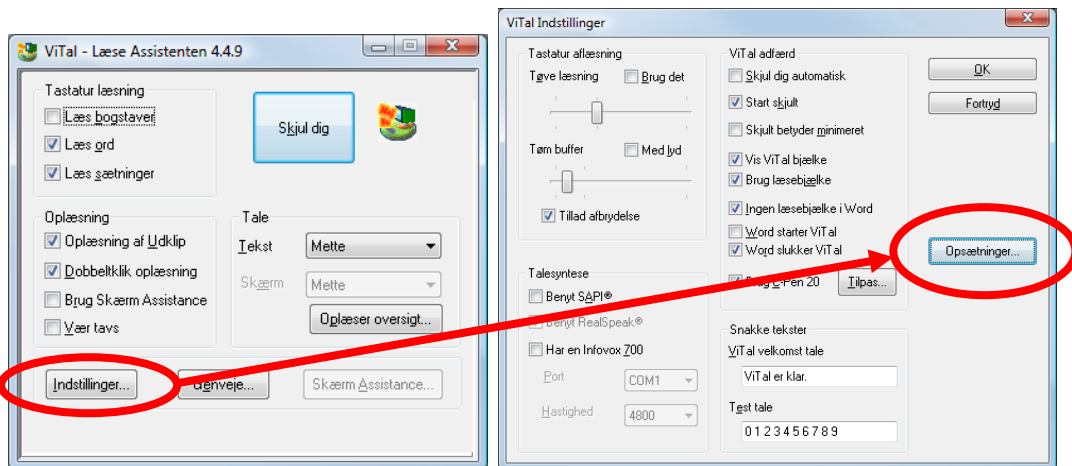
ViTal - Læse Assistenten 4.4.9

Tastatur læsning
Læs bogstaver
Læs ord
Læs sætninger

Skjul dig

Oplæsning
Oplæsning af Udklip
Dobbeltklik oplæsning
Brug Skærm Assistance
Vær tavs

Tale
Tekst
Mette
Skærm
Mette
Oplæser oversigt...

Indstillinger...
Genveje...
Skærm Assistance...

ViTal Indstillinger

Tastatur aflæsning
Tøve læsning
Brug det
Tøm buffer
Med lyd
Tillad afbrydelse

Talesyntese
Benyt SAPI®
Benyt RealSpeak®
Har en Infovox 700
Port
COM1
Hastighed
4800

ViTal adfærd
Skjul dig automatisk
Start skjult
Skjult betyder minimeret
Vis ViTal bjælke
Brug læsebjælke
Ingen læsebjælke i Word
Word starter ViTal
Word slukker ViTal
Brug C-Pen 20
Tilpas...

Snakke tekster
ViTal velkomst tale
ViTal er klar.
Test tale
0 1 2 3 4 5 6 7 8 9

OK
Fortryd
Opsætninger...